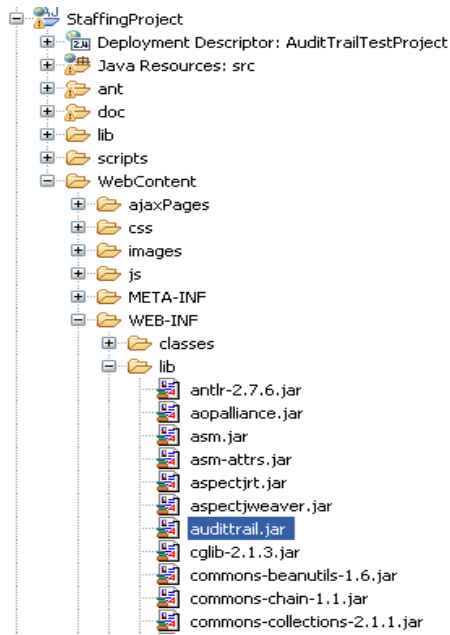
StaffingProject
Deployment Descriptor: AuditTrailTestProject
Java Resources: src
ant
doc
lib
scripts
WebContent
ajaxPages
css
images
js
META-INF
WEB-INF
classes
lib
antlr-2.7.6.jar
aopalliance.jar
asm.jar
asm-attrs.jar
aspectjrt.jar
aspectjweaver.jar
audittrail.jar
cglib-2.1.3.jar
commons-beanutils-1.6.jar
commons-chain-1.1.jar
commons-collections-2.1.1.jar